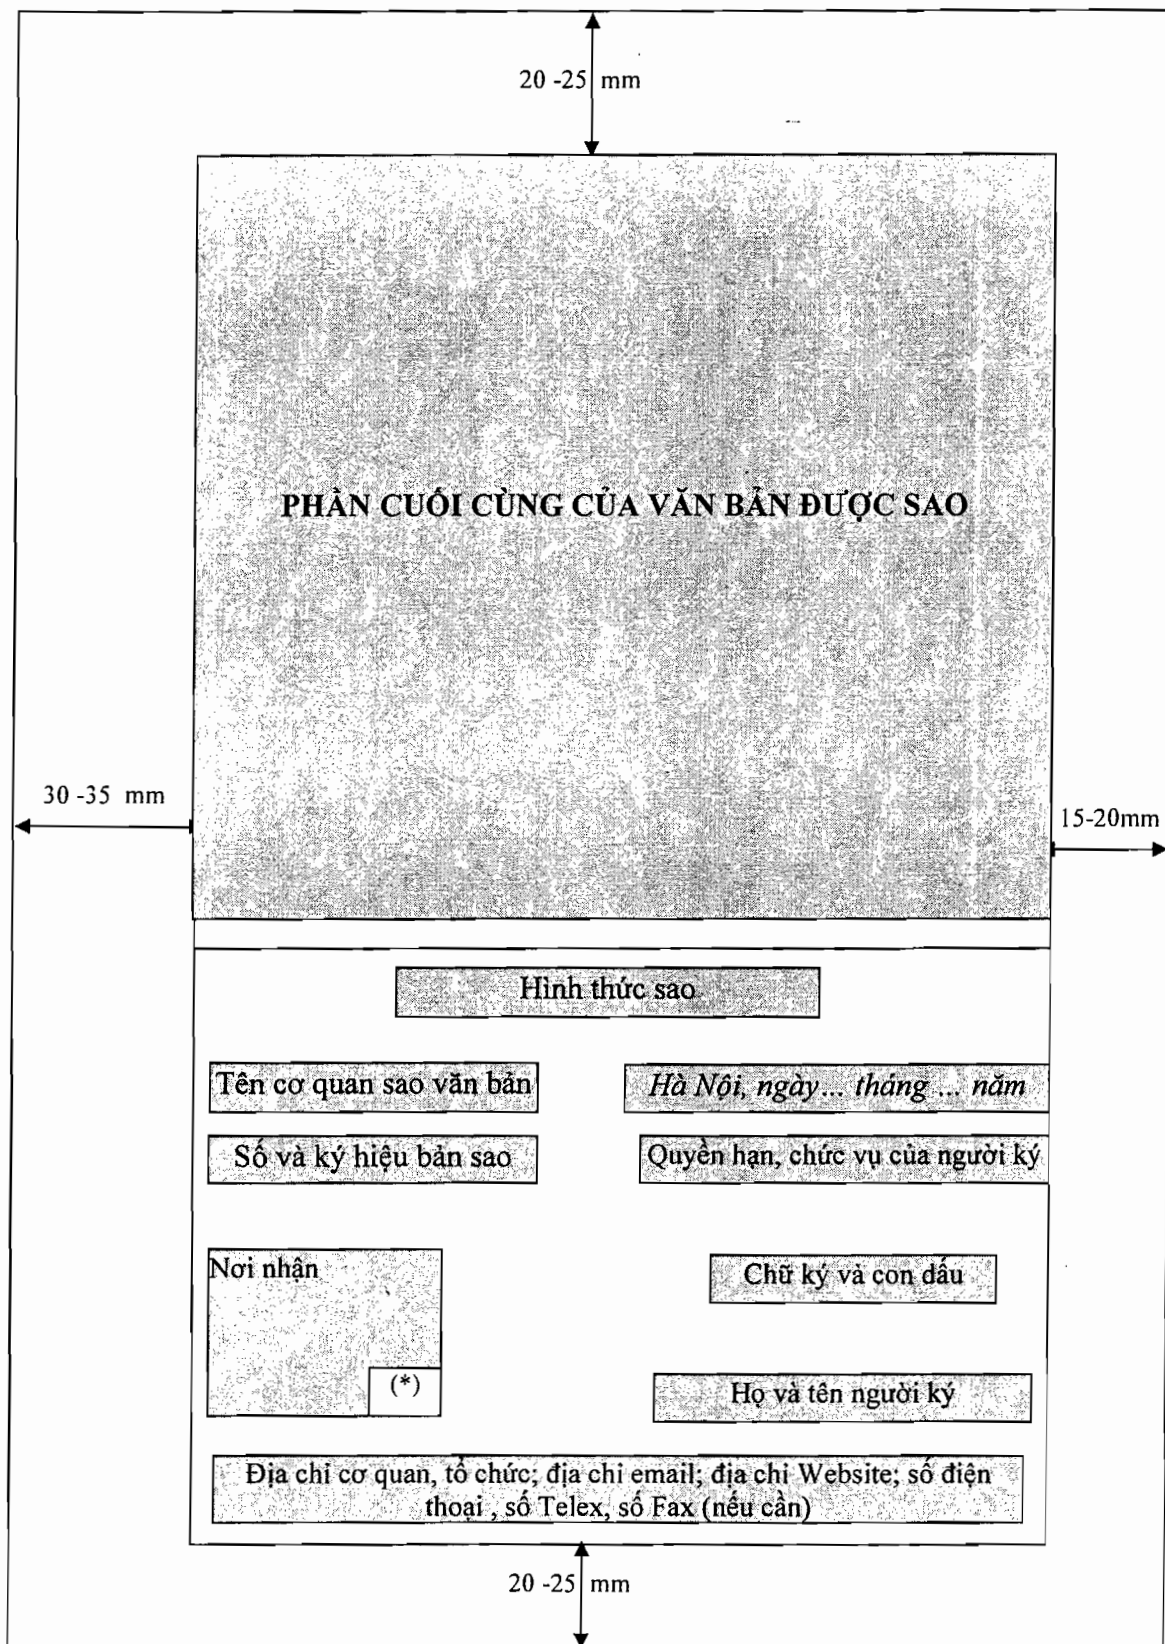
20 -25 mm

PHẦN CUỐI CÙNG CỦA VĂN BẢN ĐƯỢC SAO

30 -35 mm

15-20mm

Hình thức sao

Tên cơ quan sao văn bản

*Hà Nội, ngày ... tháng ... năm*

Số và ký hiệu bản sao

Quyền hạn, chức vụ của người ký

Nơi nhận

(*)

Chữ ký và con dấu

Họ và tên người ký

Địa chỉ cơ quan, tổ chức; địa chỉ email; địa chỉ Website; số điện thoại , số Telex, số Fax (nếu cần)

20 -25 mm